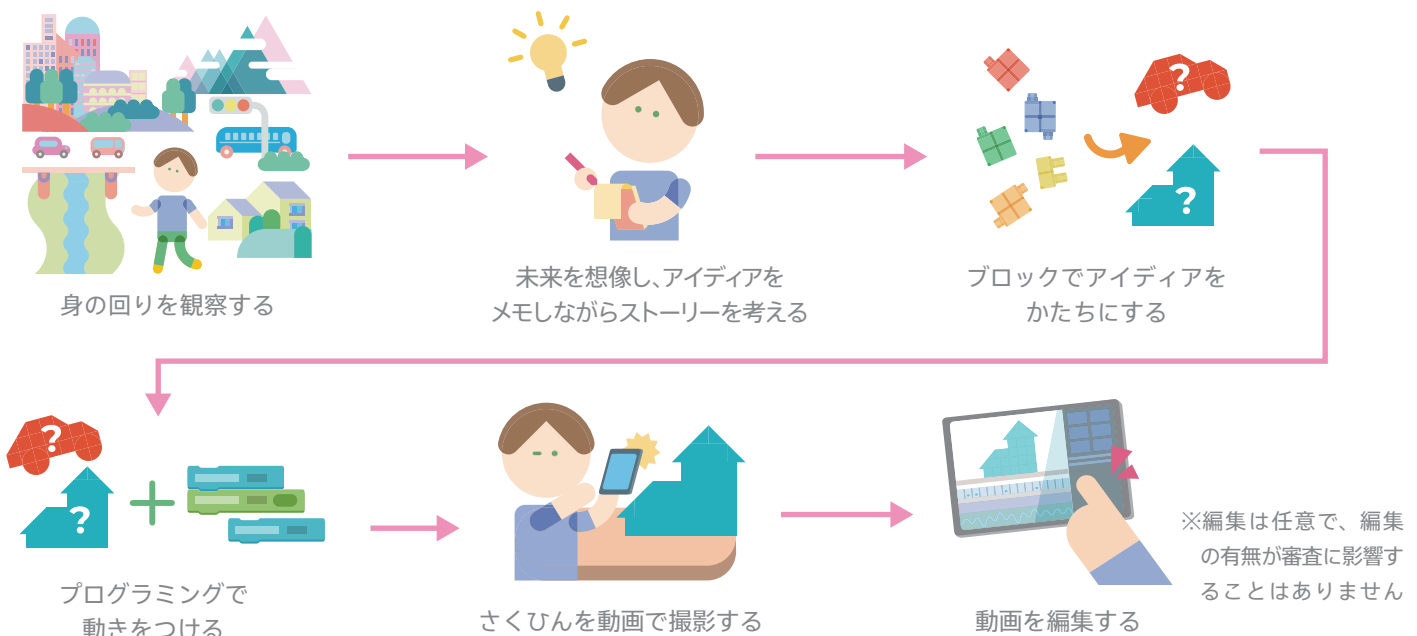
身の回りを観察する

未来を想像し、アイディアを
メモしながらストーリーを考える

ブロックでアイディアを
かたちにする

?

?

?

?

プログラミングで
動きをつける

さくひんを動画で撮影する

動画を編集する

※編集は任意で、編集の有無が審査に影響することはありません